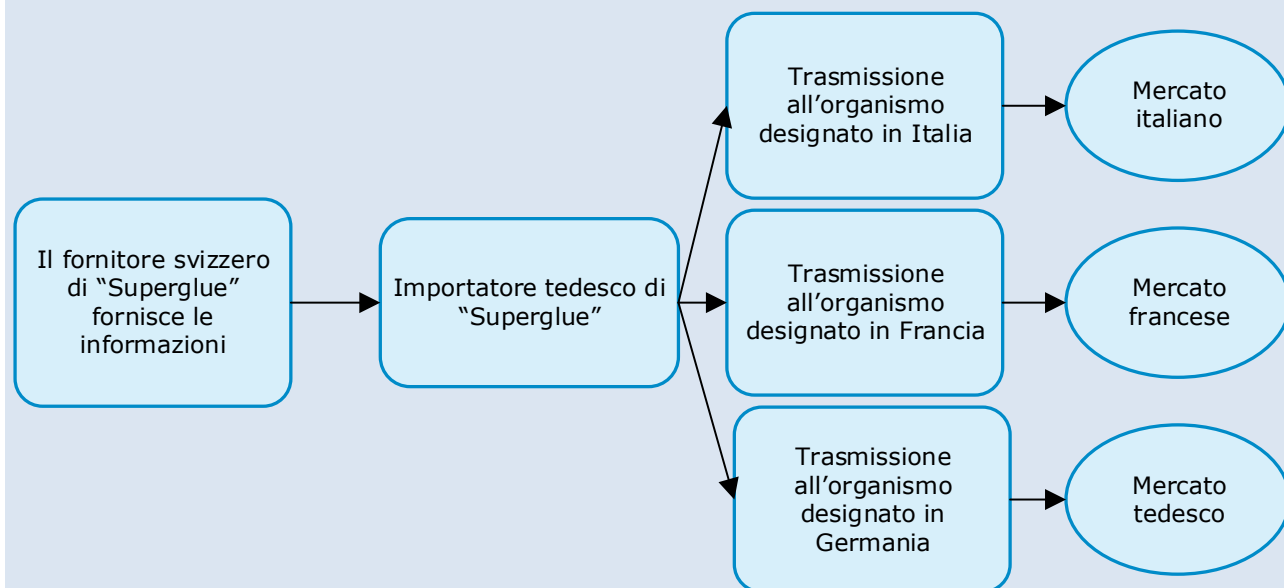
Il fornitore svizzero di “Superglue” fornisce le informazioni

Importatore tedesco di “Superglue”

Trasmissione all’organismo designato in Italia

Mercato italiano

Trasmissione all’organismo designato in Francia

Mercato francese

Trasmissione all’organismo designato in Germania

Mercato tedesco